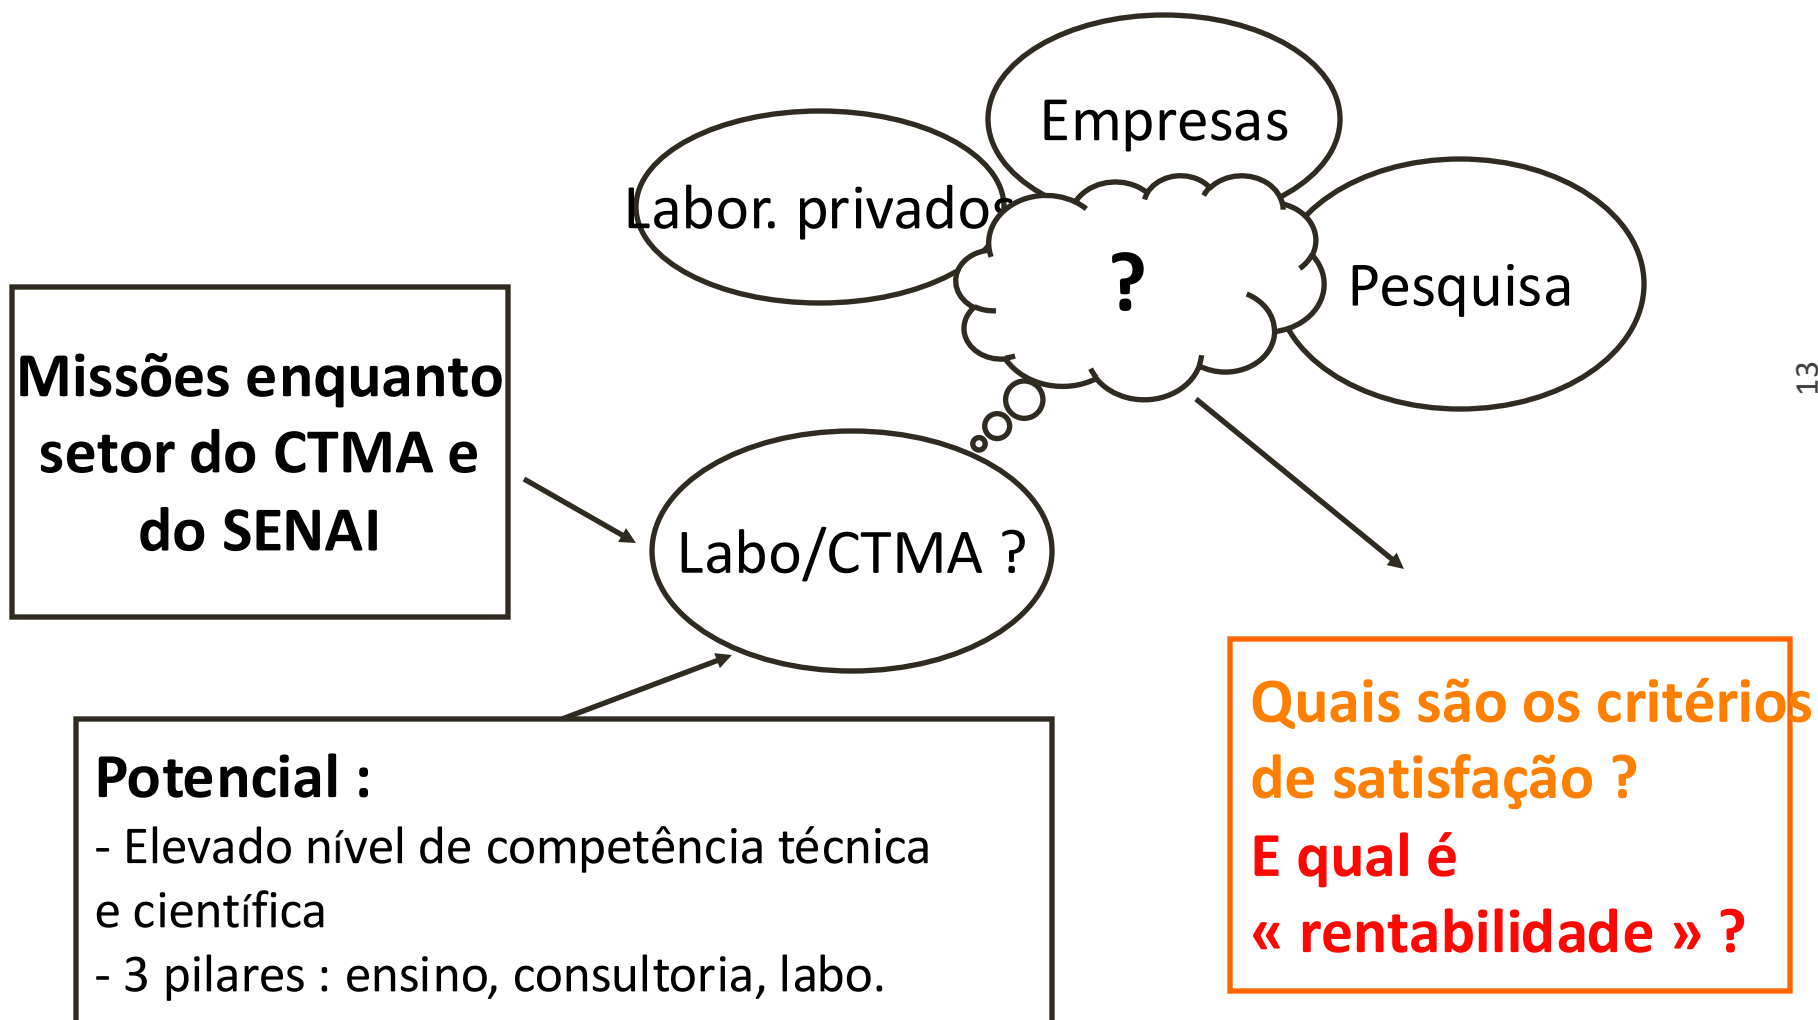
Empresas

Labor. privados

?

Pesquisa

13

Missões enquanto setor do CTMA e do SENAI

Labo/CTMA ?

Potencial :
- Elevado nível de competência técnica e científica
- 3 pilares : ensino, consultoria, labo.

Quais são os critérios de satisfação ?
E qual é « rentabilidade » ?